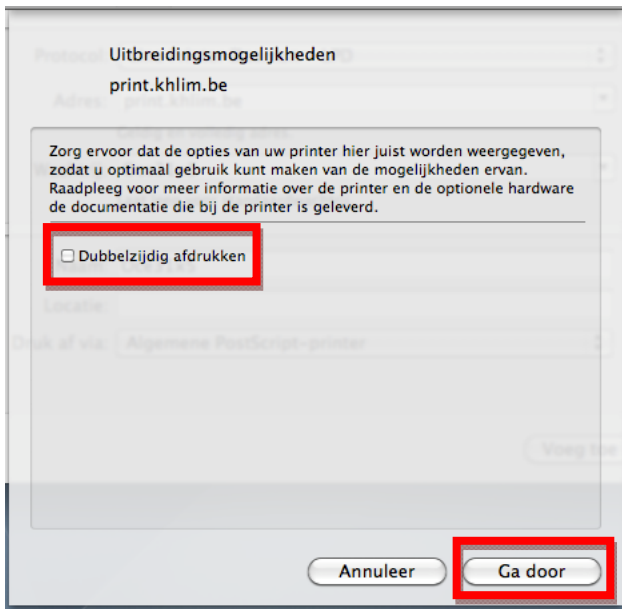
Uitbreidingsmogelijkheden

print.khlim.be

Zorg ervoor dat de opties van uw printer hier juist worden weergegeven, zodat u optimaal gebruik kunt maken van de mogelijkheden ervan. Raadpleeg voor meer informatie over de printer en de optionele hardware de documentatie die bij de printer is geleverd.

Dubbelzijdig afdrukken

Annuleer

Ga door